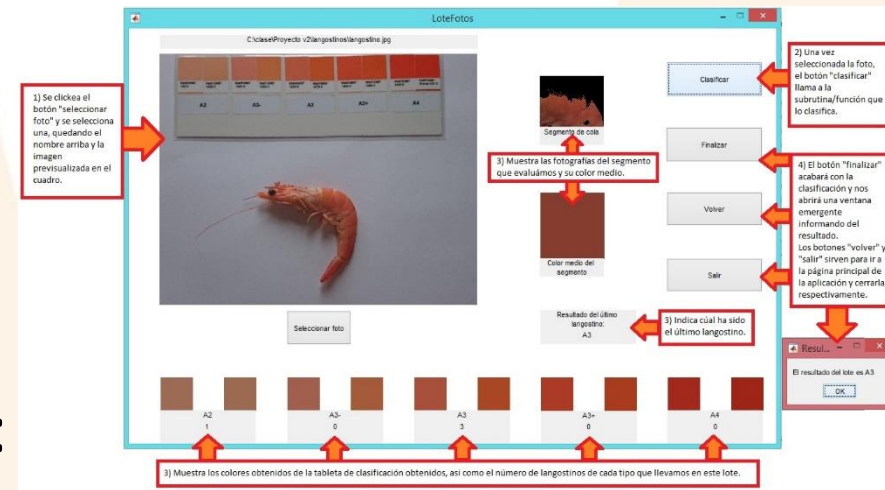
LoteFotos

C:\clase\Proyecto v2\langostinos\langostino.jpg

A3 A3- A3 A3+ A4

1) Se clickea el botón "seleccionar foto" y se selecciona una, quedando el nombre arriba y la imagen previsualizada en el cuadro.

Segmento de cola

3) Muestra las fotografías del segmento que evaluámos y su color medio.

Color medio del segmento

Clasificar

2) Una vez seleccionada la foto, el botón "clasificar" llama a la subrutina/función que lo clasifica.

Finalizar

4) El botón "finalizar" acabará con la clasificación y nos abrirá una ventana emergente informando del resultado. Los botones "volver" y "salir" sirven para ir a la página principal de la aplicación y cerrarla respectivamente.

Volver

Salir

Seleccionar foto

Resultado del último langostino:
A3

3) Indica cúal ha sido el último langostino.

Resul...

El resultado del lote es A3

OK

| A2 | A3- | A3 | A3+ | A4 |
|---|---|---|---|---|
| 1 | 0 | 3 | 0 | 0 |

3) Muestra los colores obtenidos de la tableta de clasificación obtenidos, así como el número de langostinos de cada tipo que llevamos en este lote.